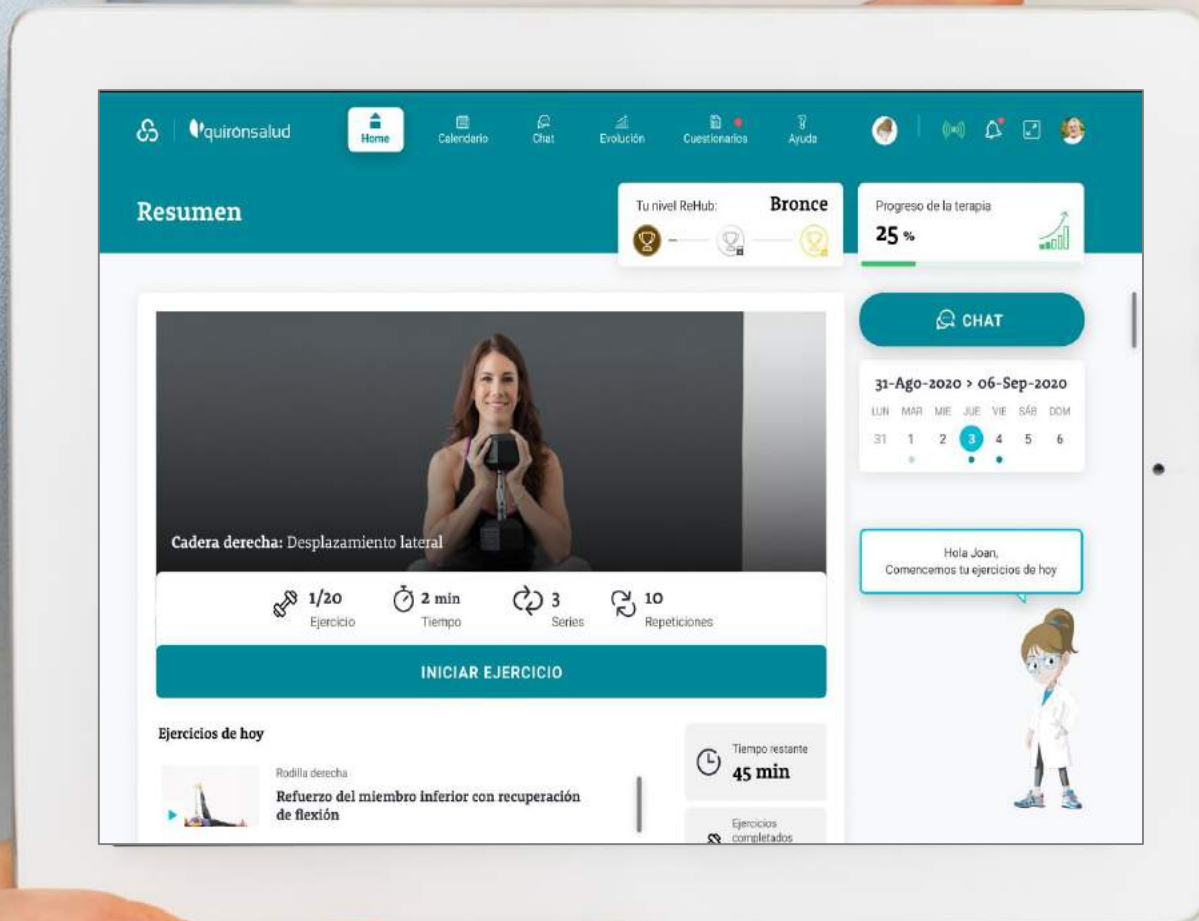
quironsalud

Home
Calendario
Chat
Evolución
Cuestionarios
Ayuda

Resumen

Tu nivel ReHub: Bronce

Progreso de la terapia
25 %

CHAT

31-Ago-2020 > 06-Sep-2020

| LUN | MAR | MIE | JUE | VIE | SÁB | DOM |
|---|---|---|---|---|---|---|
| 31 | 1 | 2 | 3 | 4 | 5 | 6 |

Cadera derecha: Desplazamiento lateral

1/20 Ejercicio
2 min Tiempo
3 Series
10 Repeticiones

INICIAR EJERCICIO

Hola Joan,
Comencemos tu ejercicios de hoy

Ejercicios de hoy

Rodilla derecha
Refuerzo del miembro inferior con recuperación de flexión

Tiempo restante
45 min

Ejercicios completados